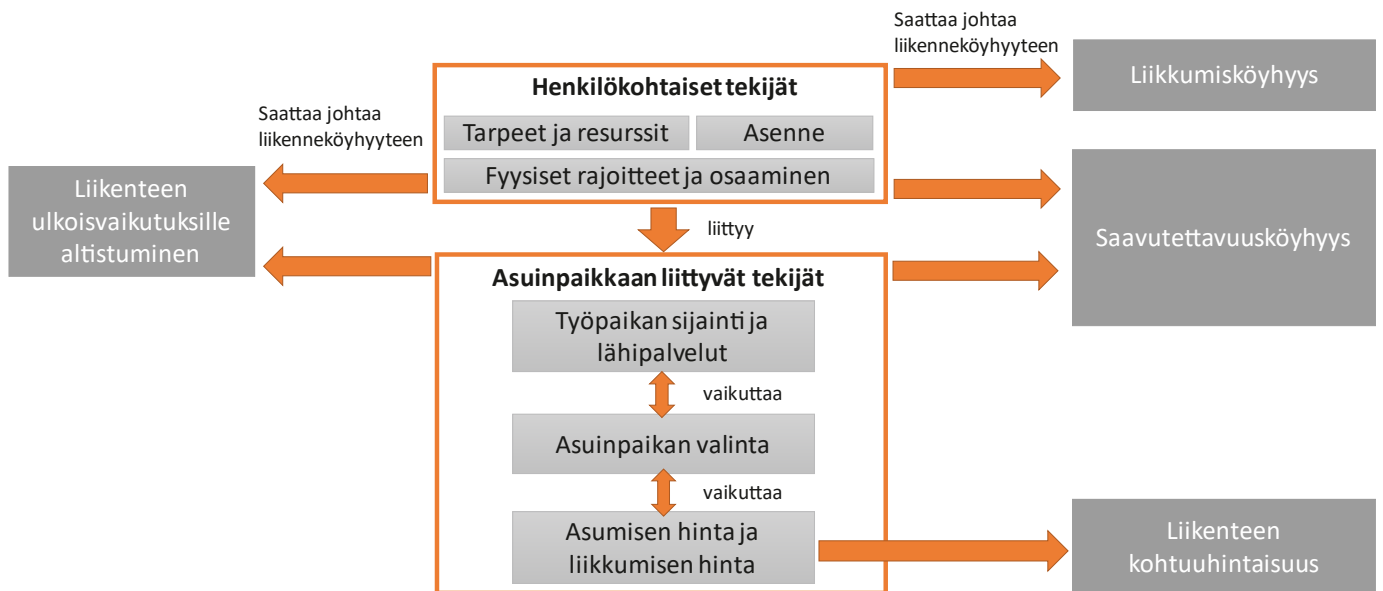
Saattaa johtaa liikenneköyhyyteen

Liikkumisköyhyys

Henkilökohtaiset tekijät

Tarpeet ja resurssit

Asenne

Fyysiset rajoitteet ja osaaminen

Saattaa johtaa liikenneköyhyyteen

Liikenteen ulkoisvaikutuksille altistuminen

liittyy

Saavutettavuusköyhyys

Asuinpaikkaan liittyvät tekijät

Työpaikan sijainti ja lähipalvelut

vaikuttaa

Asuinpaikan valinta

vaikuttaa

Asumisen hinta ja liikkumisen hinta

Liikenteen kohtuuhintaisuus